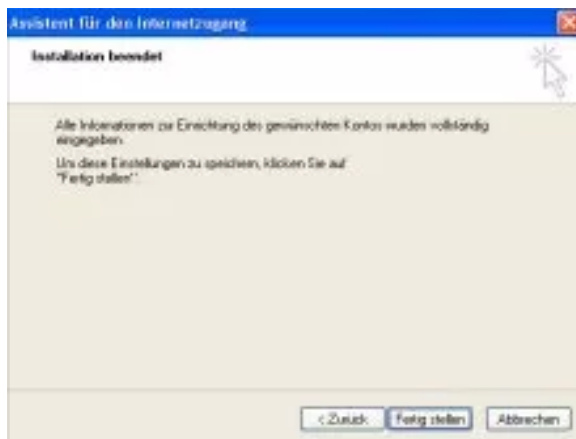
Assistent für den Internetzugang

Installation beendet

Alle Informationen zur Einrichtung des gewünschten Kontos wurden vollständig eingegeben.

Um diese Einstellungen zu speichern, klicken Sie auf "Fertig stellen".

< Zurück

Fertig stellen

Abbrechen